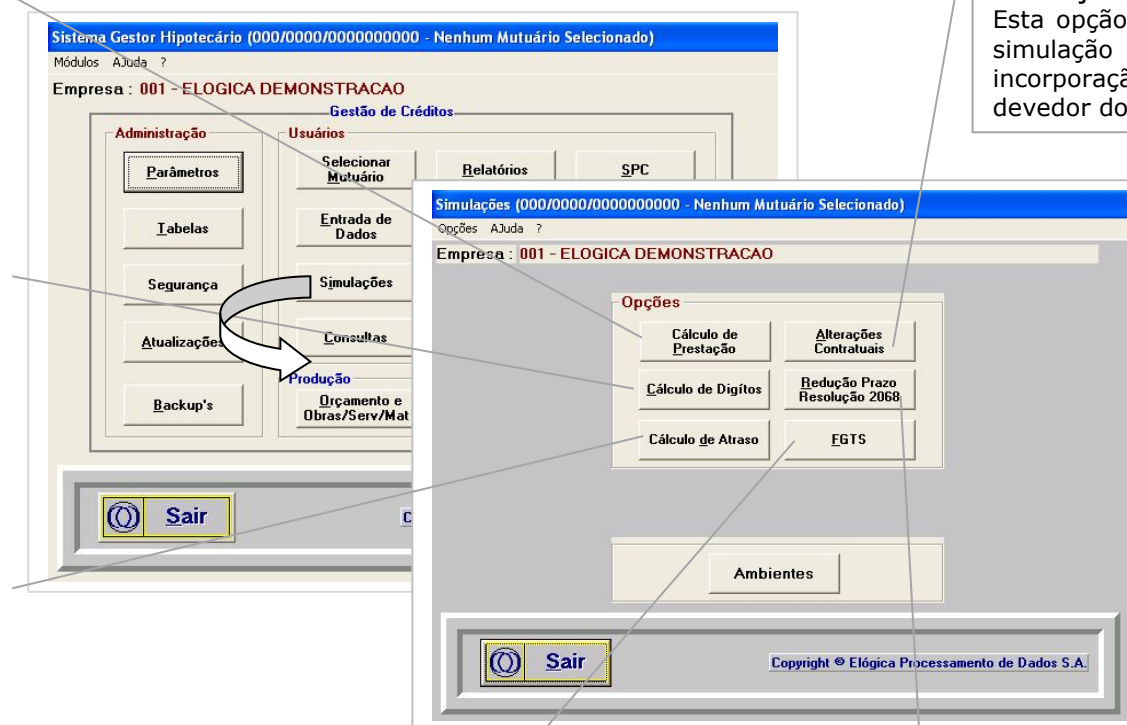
Esta opção
simulação
incorporaçã
devedor do

Sistema Gestor Hipotecário (000/0000/0000000000 - Nenhum Mutuário Selecionado)

Módulos AJuda ?

Empresa : 001 - ELOGICA DEMONSTRACAO

Gestão de Créditos

Administração

Parâmetros

Tabelas

Segurança

Atualizações

Backup's

Usuários

Selecionar Mutuário

Relatórios

SPC

Entrada de Dados

Simulações

Consultas

Produção

Orçamento e Obras/Serv/Mat

Sair

C

Simulações (000/0000/0000000000 - Nenhum Mutuário Selecionado)

Opções AJuda ?

Empresa : 001 - ELOGICA DEMONSTRACAO

Opções

Cálculo de Prestação

Alterações Contratuais

Cálculo de Digítos

Redução Prazo Resolução 2068

Cálculo de Atraso

FGTS

Ambientes

Sair

Copyright © Elógica Processamento de Dados S.A.